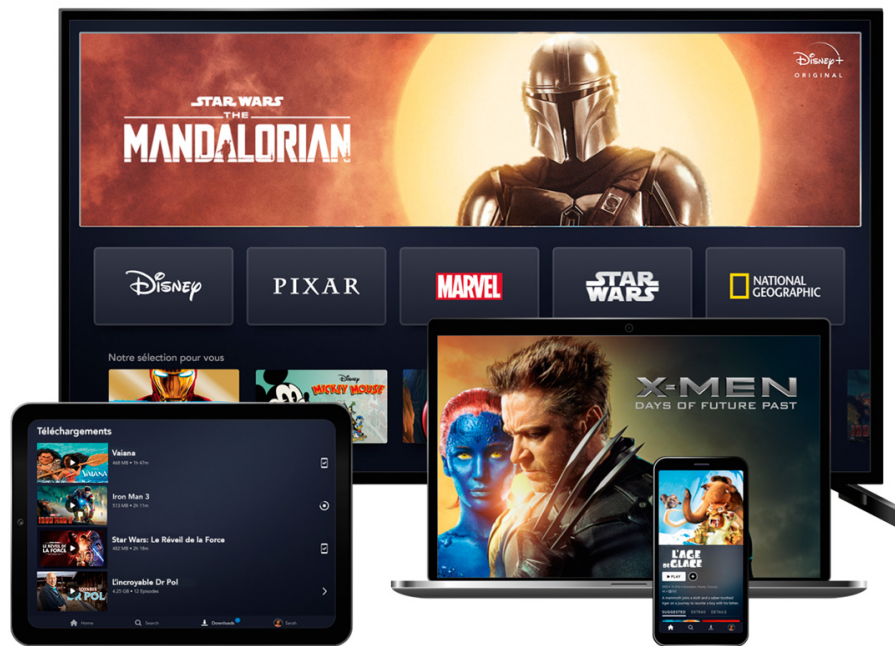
STAR WARS
THE
MANDALORIAN

Disney+
ORIGINAL

Disney
PIXAR
MARVEL
STAR WARS
NATIONAL GEOGRAPHIC

Notre sélection pour vous

MICKEY MOUSE

X-MEN
DAYS OF FUTURE PAST

Téléchargements

Vaiana
468 MB • 1h 47m

Iron Man 3
513 MB • 2h 11m

Star Wars: Le Réveil de la Force
482 MB • 2h 18m

L'incroyable Dr Pol
4.25 GB • 12 Episodes

Home
Search
Downloads
Sarah

L'AGE DE GLACE
PLAY
SUGGESTED EXTRAS DETAILS